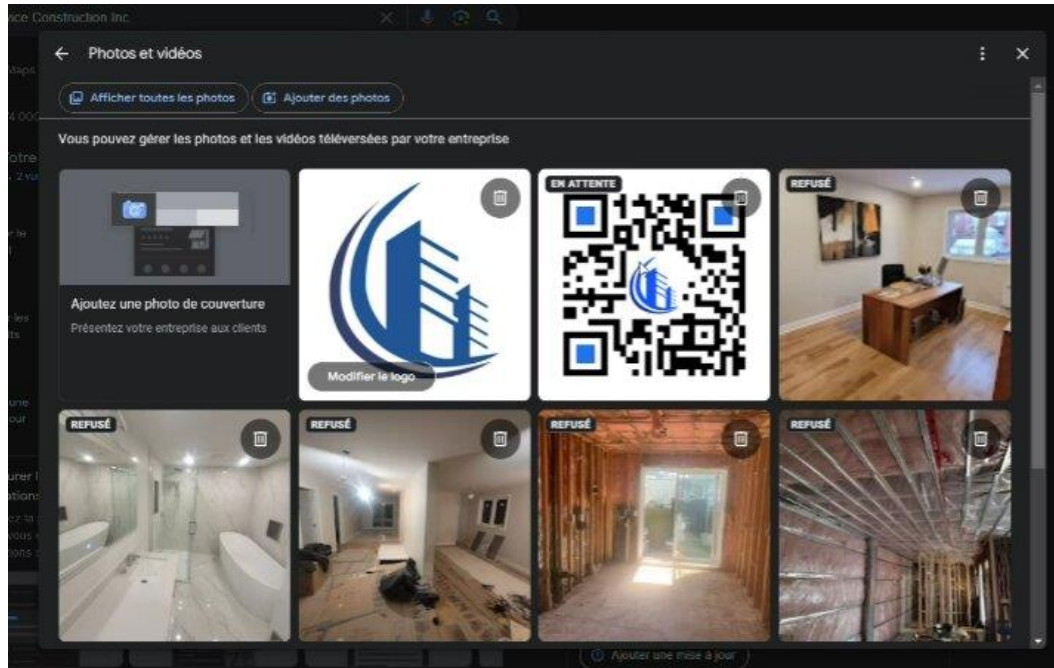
ace Construction Inc

Photos et vidéos

Afficher toutes les photos
Ajouter des photos

Vous pouvez gérer les photos et les vidéos téléversées par votre entreprise

Ajoutez une photo de couverture
Présentez votre entreprise aux clients

Modifier le logo

EN ATTENTE

REFUSÉ

REFUSÉ

REFUSÉ

REFUSÉ

REFUSÉ

Ajouter une mise à jour